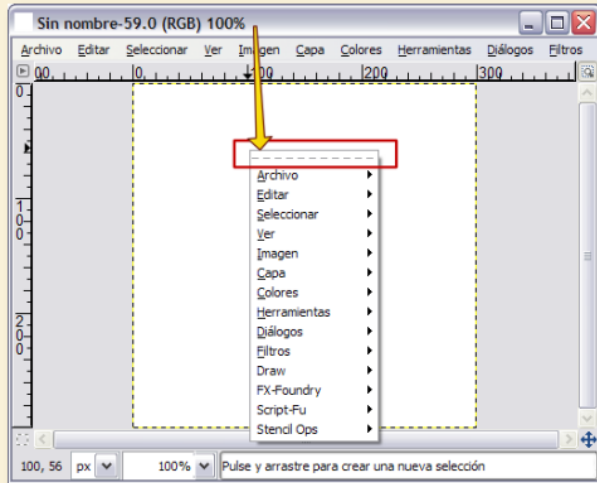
Sin nombre-59.0 (RGB) 100%

Archivo Editar Seleccionar Ver Imagen Capa Colores Herramientas Diálogos Filtros

00 0 100 200 300

0

100

200

Archivo
Editar
Seleccionar
Ver
Imagen
Capa
Colores
Herramientas
Diálogos
Filtros
Draw
FX-Foundry
Script-Fu
Stencil Ops

100, 56 px 100% Pulse y arrastre para crear una nueva selección